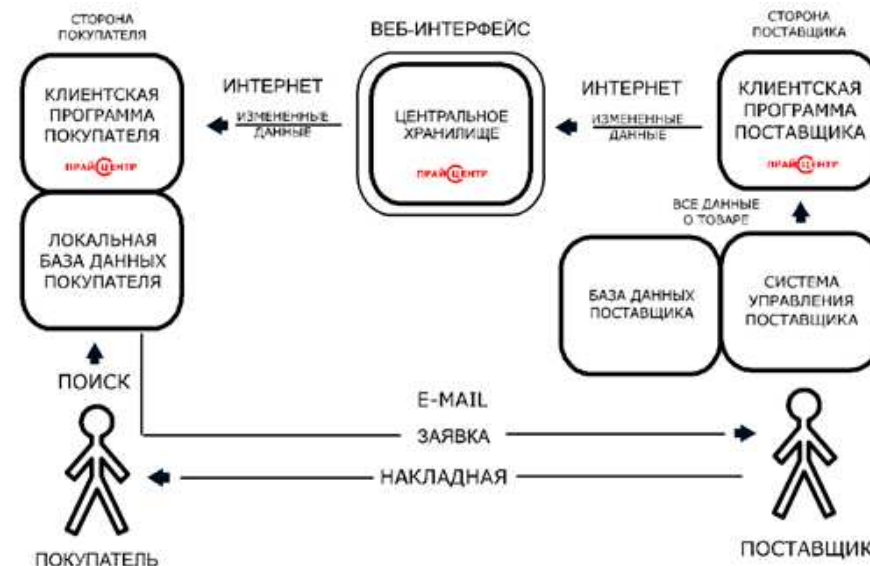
СТОРОНА ПОКУПАТЕЛЯ

КЛИЕНТСКАЯ ПРОГРАММА ПОКУПАТЕЛЯ

ПРАЙСЦЕНТР

ЛОКАЛЬНАЯ БАЗА ДАННЫХ ПОКУПАТЕЛЯ

ИНТЕРНЕТ

ИЗМЕНЕННЫЕ ДАННЫЕ

ВЕБ-ИНТЕРФЕЙС

ЦЕНТРАЛЬНОЕ ХРАНИЛИЩЕ

ПРАЙСЦЕНТР

ИНТЕРНЕТ

ИЗМЕНЕННЫЕ ДАННЫЕ

СТОРОНА ПОСТАВЩИКА

КЛИЕНТСКАЯ ПРОГРАММА ПОСТАВЩИКА

ПРАЙСЦЕНТР

ВСЕ ДАННЫЕ О ТОВАРЕ

БАЗА ДАННЫХ ПОСТАВЩИКА

СИСТЕМА УПРАВЛЕНИЯ ПОСТАВЩИКА

ПОИСК

E-MAIL

ЗАЯВКА

НАКЛАДНАЯ

ПОКУПАТЕЛЬ

ПОСТАВЩИК